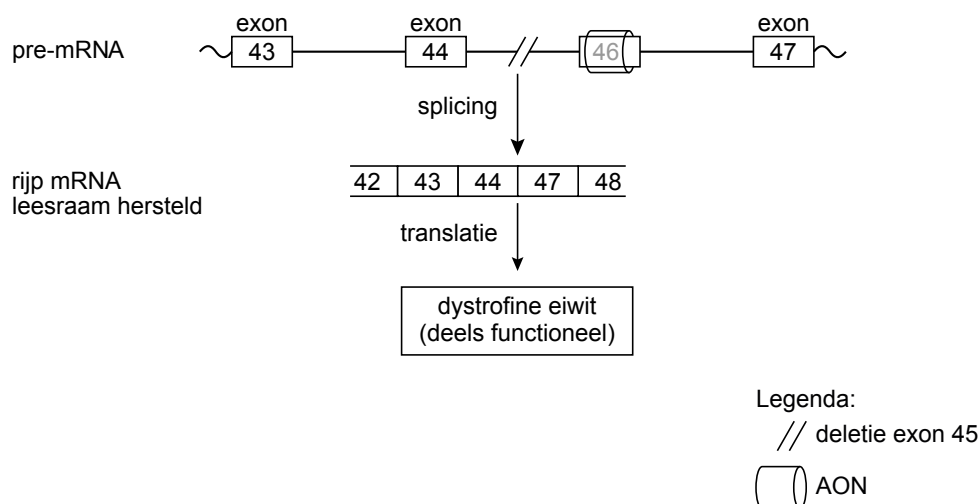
pre-mRNA

exon
43

exon
44

46

exon
47

splicing

rijp mRNA
leesraam hersteld

| 42 | 43 | 44 | 47 | 48 |
|---|---|---|---|---|

translatie

dystrofine eiwit
(deels functioneel)

Legenda:
// deletie exon 45
AON